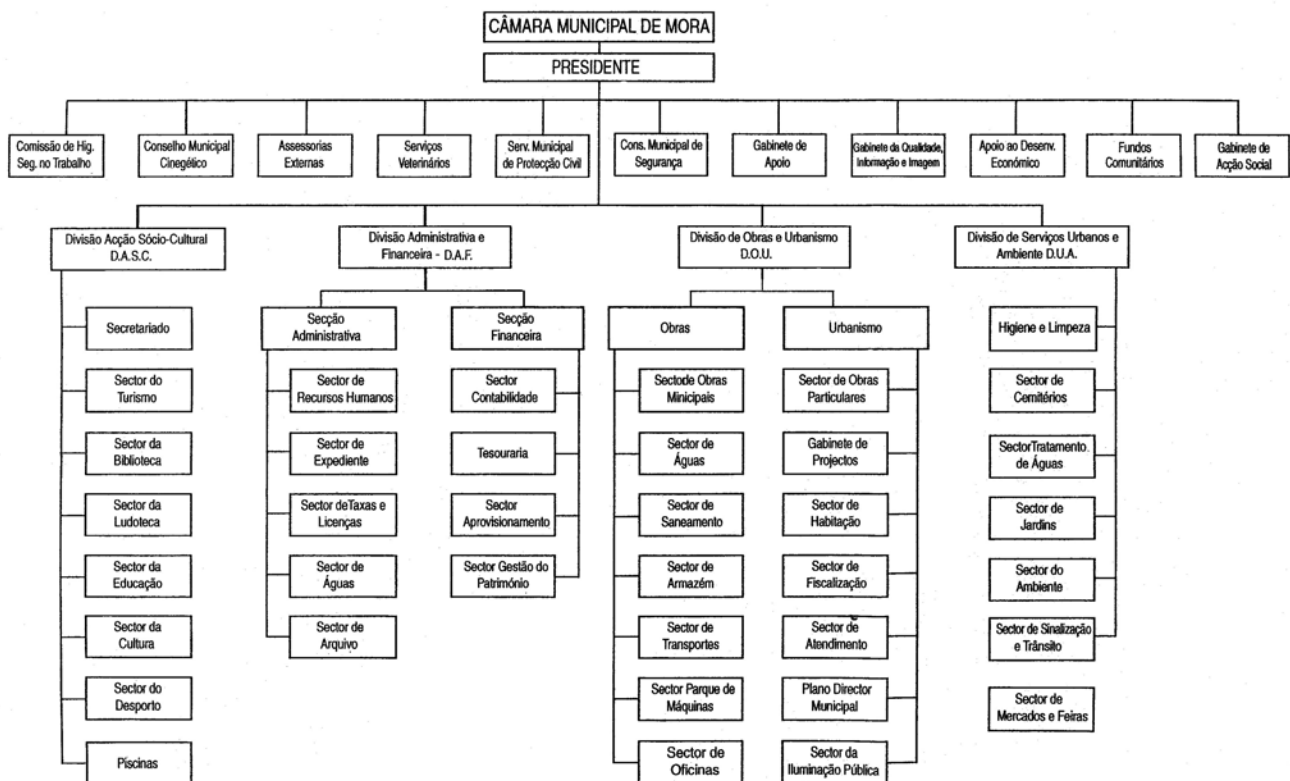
CÂMARA MUNICIPAL DE MORA

PRESIDENTE

Comissão de Hig. Seg. no Trabalho

Conselho Municipal Cinegético

Assessorias Externas

Serviços Veterinários

Serv. Municipal de Protecção Civil

Cons. Municipal de Segurança

Gabinete de Apoio

Gabinete da Qualidade, Informação e Imagem

Apoio ao Desenv. Económico

Fundos Comunitários

Gabinete de Acção Social

Divisão Acção Sócio-Cultural D.A.S.C.

Secretariado

Sector do Turismo

Sector da Biblioteca

Sector da Ludoteca

Sector da Educação

Sector da Cultura

Sector do Desporto

Piscinas

Divisão Administrativa e Financeira - D.A.F.

Secção Administrativa

Sector de Recursos Humanos

Sector de Expediente

Sector deTaxas e Licenças

Sector de Águas

Sector de Arquivo

Secção Financeira

Sector Contabilidade

Tesouraria

Sector Aprovisionamento

Sector Gestão do Património

Divisão de Obras e Urbanismo D.O.U.

Obras

Sectode Obras Minicipais

Sector de Águas

Sector de Saneamento

Sector de Armazém

Sector de Transportes

Sector Parque de Máquinas

Sector de Oficinas

Urbanismo

Sector de Obras Particulares

Gabinete de Projectos

Sector de Habitação

Sector de Fiscalização

Sector de Atendimento

Plano Director Municipal

Sector da Iluminação Pública

Divisão de Serviços Urbanos e Ambiente D.U.A.

Higiene e Limpeza

Sector de Cemitérios

SectorTratamento. de Águas

Sector de Jardins

Sector do Ambiente

Sector de Sinalização e Trânsito

Sector de Mercados e Feiras